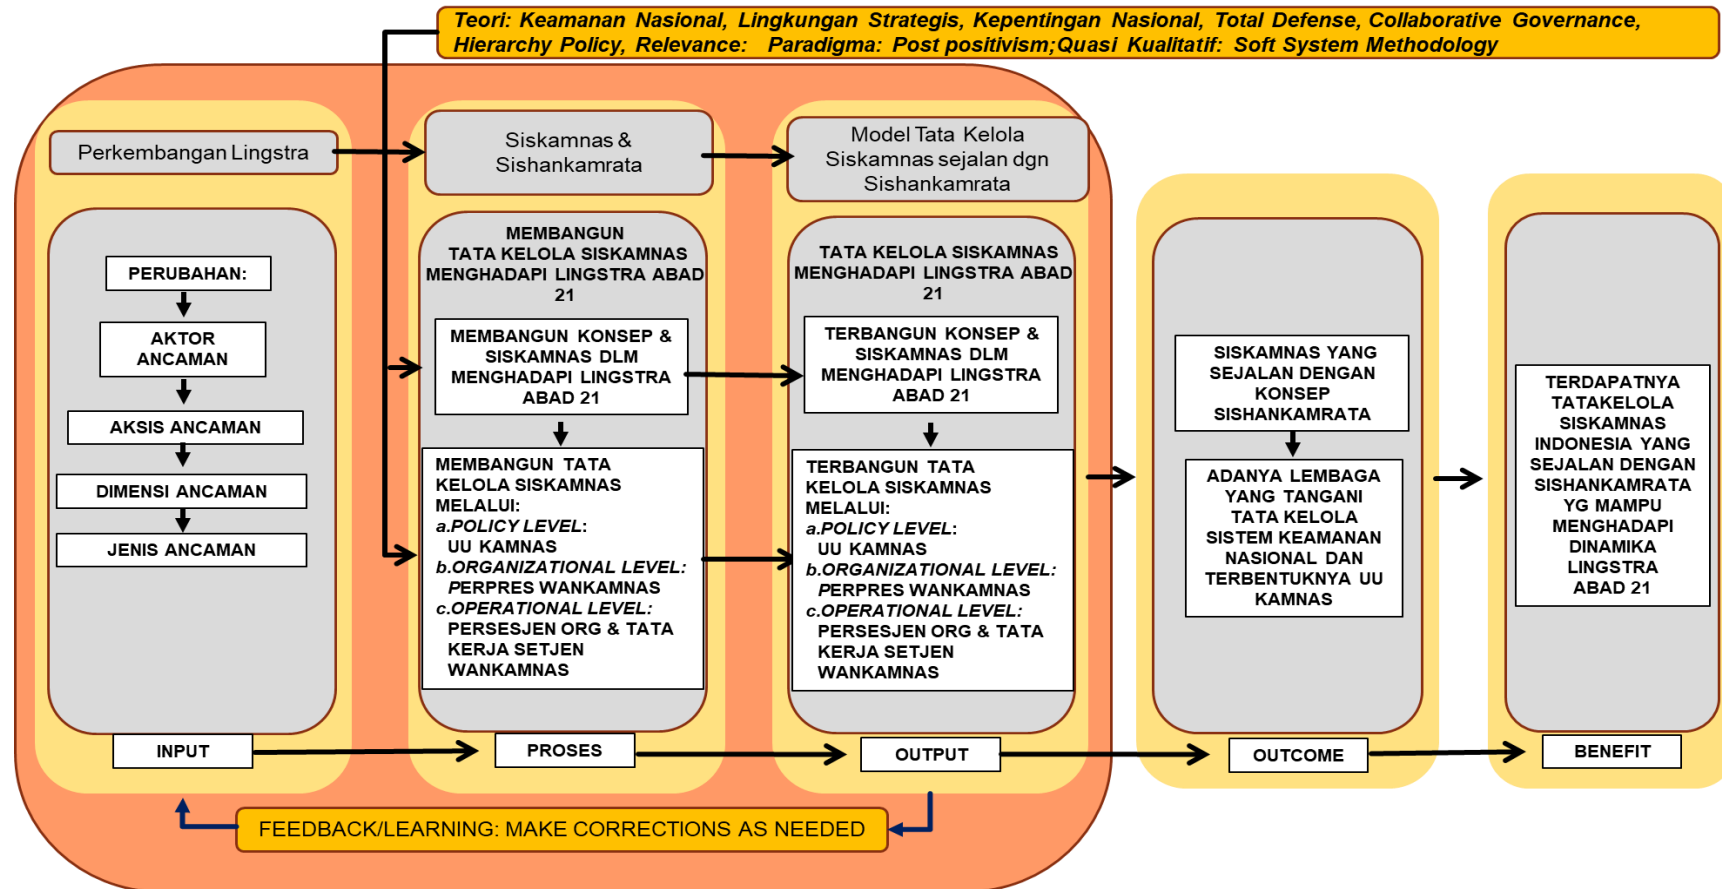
Teori: Keamanan Nasional, Lingkungan Strategis, Kepentingan Nasional, Total Defense, Collaborative Governance, Hierarchy Policy, Relevance: Paradigma: Post positivism;Quasi Kualitatif: Soft System Methodology

Perkembangan Lingstra

PERUBAHAN:

AKTOR ANCAMAN

AKSIS ANCAMAN

DIMENSI ANCAMAN

JENIS ANCAMAN

INPUT

Siskamnas & Sishankamrata

MEMBANGUN TATA KELOLA SISKAMNAS MENGHADAPI LINGSTRA ABAD 21

MEMBANGUN KONSEP & SISKAMNAS DLM MENGHADAPI LINGSTRA ABAD 21

MEMBANGUN TATA KELOLA SISKAMNAS MELALUI:
a.POLICY LEVEL: UU KAMNAS
b.ORGANIZATIONAL LEVEL: PERPRES WANKAMNAS
c.OPERATIONAL LEVEL: PERSESJEN ORG & TATA KERJA SETJEN WANKAMNAS

PROSES

Model Tata Kelola Siskamnas sejalan dgn Sishankamrata

TATA KELOLA SISKAMNAS MENGHADAPI LINGSTRA ABAD 21

TERBANGUN KONSEP & SISKAMNAS DLM MENGHADAPI LINGSTRA ABAD 21

TERBANGUN TATA KELOLA SISKAMNAS MELALUI:
a.POLICY LEVEL: UU KAMNAS
b.ORGANIZATIONAL LEVEL: PERPRES WANKAMNAS
c.OPERATIONAL LEVEL: PERSESJEN ORG & TATA KERJA SETJEN WANKAMNAS

OUTPUT

SISKAMNAS YANG SEJALAN DENGAN KONSEP SISHANKAMRATA

ADANYA LEMBAGA YANG TANGANI TATA KELOLA SISTEM KEAMANAN NASIONAL DAN TERBENTUKNYA UU KAMNAS

OUTCOME

TERDAPATNYA TATAKELOLA SISKAMNAS INDONESIA YANG SEJALAN DENGAN SISHANKAMRATA YG MAMPU MENGHADAPI DINAMIKA LINGSTRA ABAD 21

BENEFIT

FEEDBACK/LEARNING: MAKE CORRECTIONS AS NEEDED